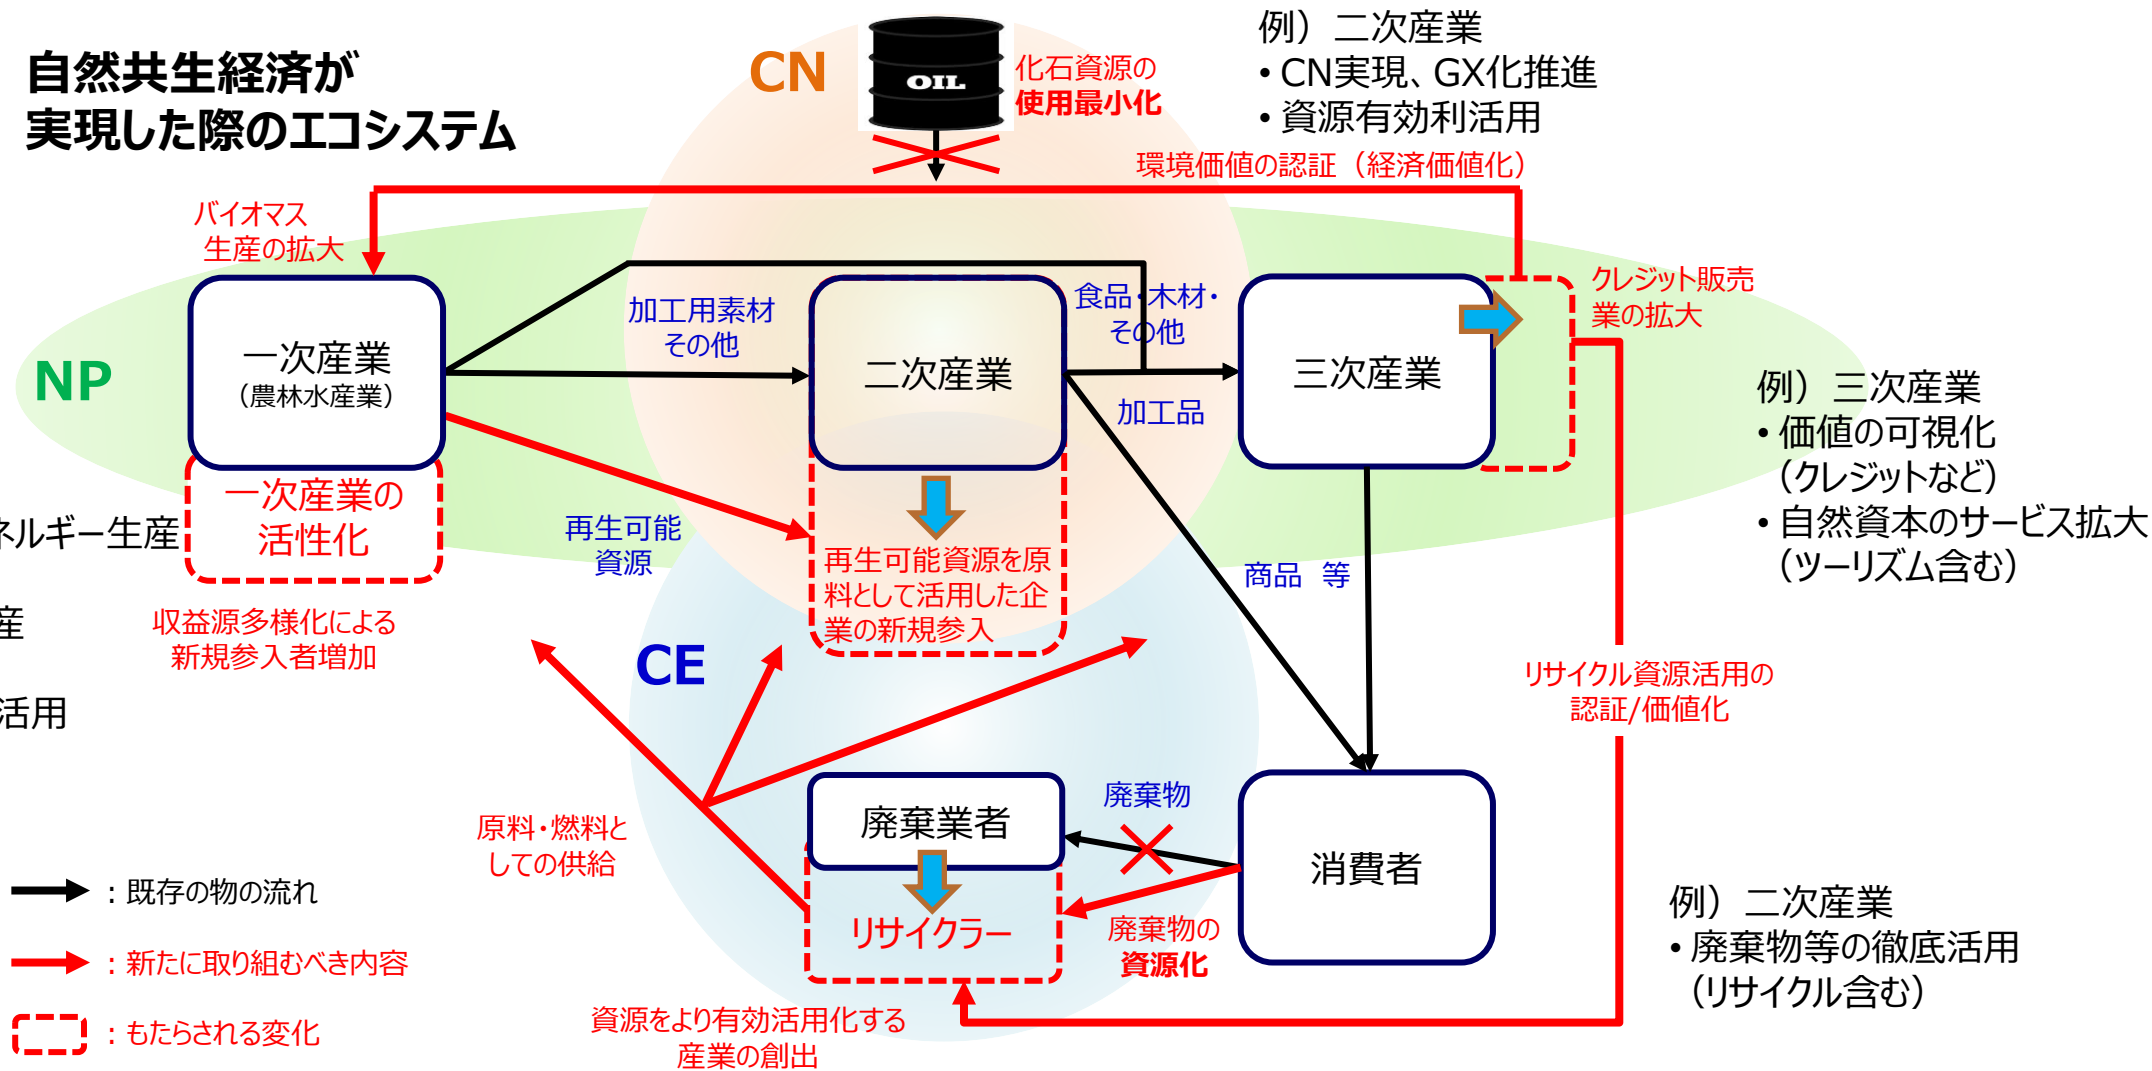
自然共生経済が
実現した際のエコシステム

CN

OIL

化石資源の
使用最小化

例）二次産業
• CN実現、GX化推進
• 資源有効利活用

環境価値の認証（経済価値化）

バイオマス
生産の拡大

NP

一次産業
（農林水産業）

加工用素材
その他

二次産業

食品・木材・
その他

三次産業

クレジット販売
業の拡大

加工品

例）三次産業
• 価値の可視化
（クレジットなど）
• 自然資本のサービス拡大
（ツーリズム含む）

一次産業の
活性化

ネルギー生産

再生可能
資源

再生可能資源を原料として活用した企業の新規参入

商品 等

産

収益源多様化による
新規参入者増加

活用

CE

リサイクル資源活用の
認証/価値化

廃棄物

廃棄業者

消費者

原料・燃料と
しての供給

リサイクラー

廃棄物の
資源化

例）二次産業
• 廃棄物等の徹底活用
（リサイクル含む）

：既存の物の流れ

：新たに取り組むべき内容

：もたらされる変化

資源をより有効活用化する
産業の創出